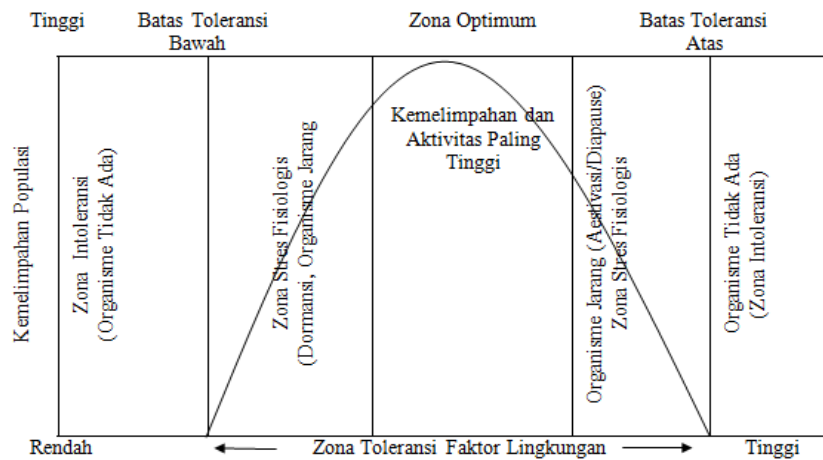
Tinggi

Batas Toleransi Bawah

Zona Optimum

Batas Toleransi Atas

Kemelimpahan Populasi

Zona Intoleransi (Organisme Tidak Ada)

Zona Stres Fisiologis (Dormansi, Organisme Jarang

Kemelimpahan dan Aktivitas Paling Tinggi

Organisme Jarang (Aestivasi/Diapause) Zona Stres Fisiologis

Organisme Tidak Ada (Zona Intoleransi)

Rendah

Zona Toleransi Faktor Lingkungan

Tinggi